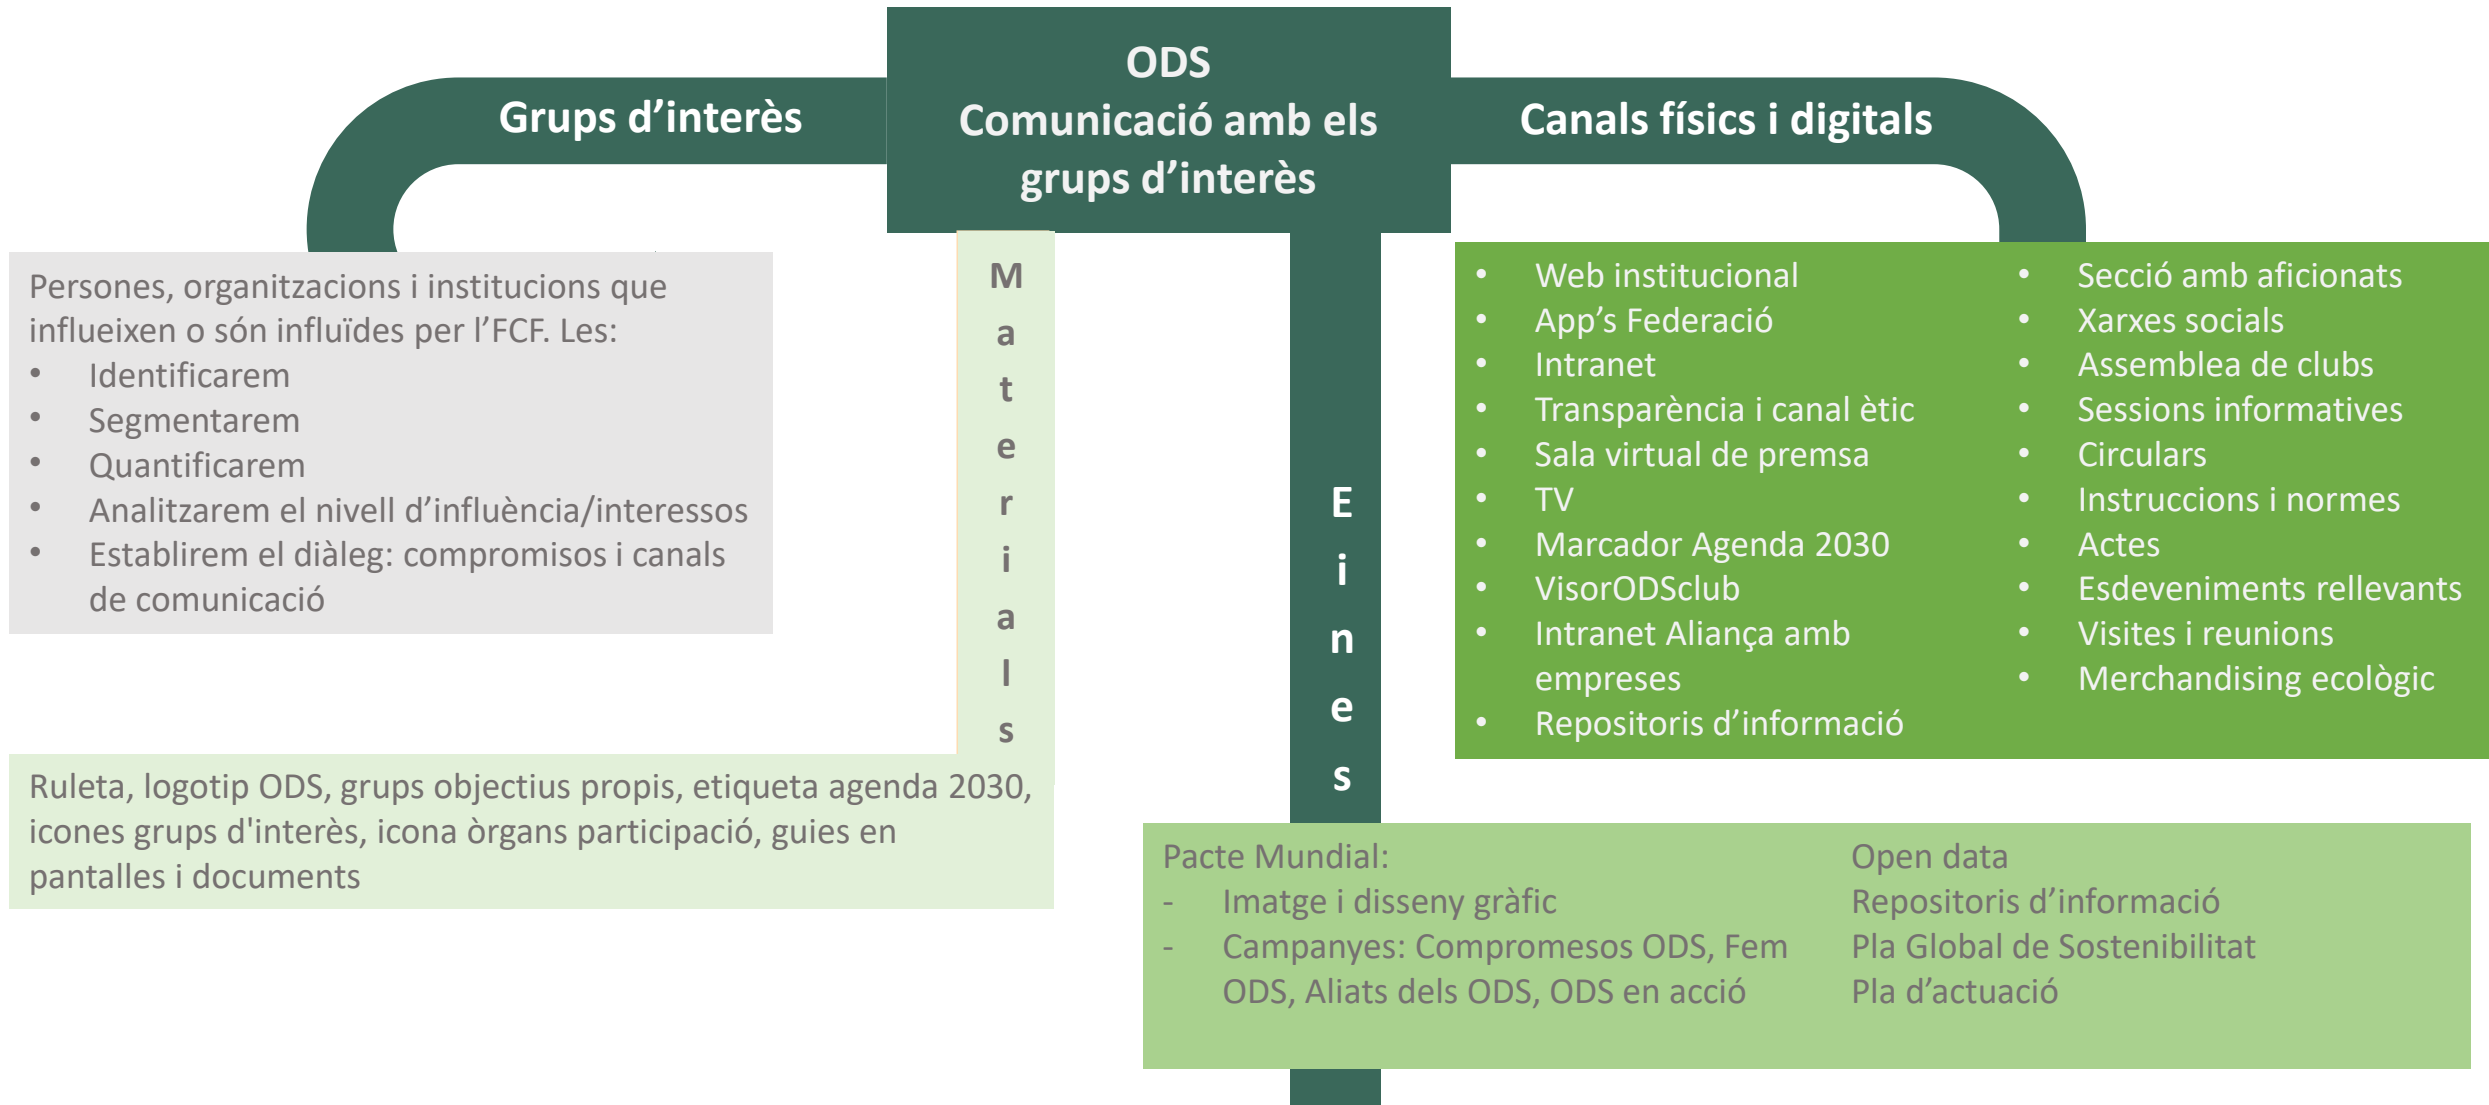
Grups d’interès

ODS
Comunicació amb els grups d’interès

Canals físics i digitals

Persones, organitzacions i institucions que influeixen o són influïdes per l’FCF. Les:
- Identificarem
- Segmentarem
- Quantificarem
- Analitzarem el nivell d’influència/interessos
- Establirem el diàleg: compromisos i canals de comunicació

Materials

Eines

- Web institucional
- App’s Federació
- Intranet
- Transparència i canal ètic
- Sala virtual de premsa
- TV
- Marcador Agenda 2030
- VisorODSclub
- Intranet Aliança amb empreses
- Repositoris d’informació

- Secció amb aficionats
- Xarxes socials
- Assemblea de clubs
- Sessions informatives
- Circulars
- Instruccions i normes
- Actes
- Esdeveniments rellevants
- Visites i reunions
- Merchandising ecològic

Ruleta, logotip ODS, grups objectius propis, etiqueta agenda 2030, icones grups d'interès, icona òrgans participació, guies en pantalles i documents

Pacte Mundial:
- Imatge i disseny gràfic
- Campanyes: Compromesos ODS, Fem ODS, Aliats dels ODS, ODS en acció

Open data
Repositoris d’informació
Pla Global de Sostenibilitat
Pla d’actuació